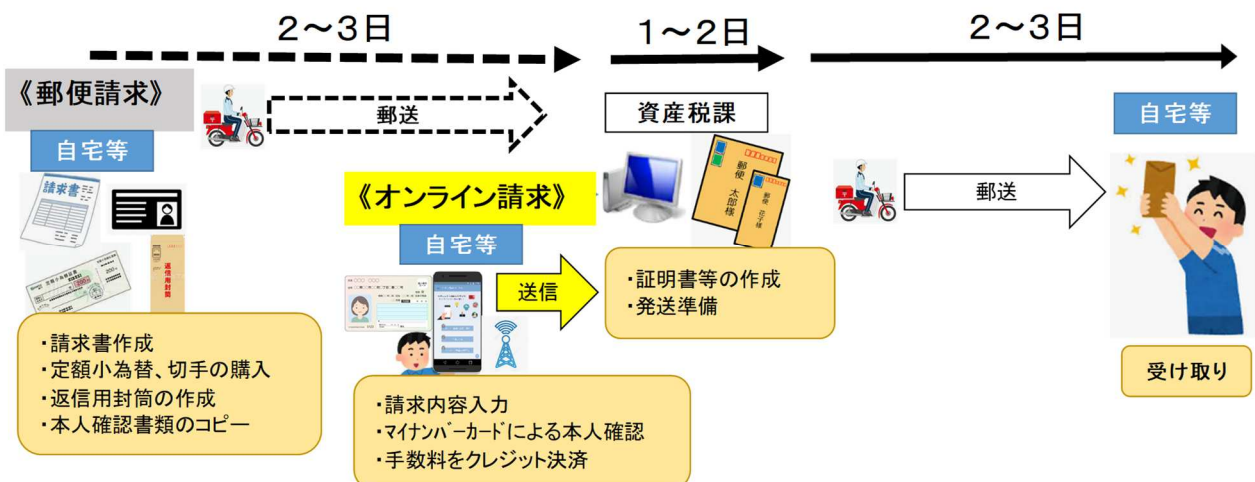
2～3日

1～2日

2～3日

《郵便請求》

郵送

資産税課

自宅等

自宅等

請求書

返信用封筒

《オンライン請求》

郵便
太郎様

郵便
花子様

郵送

自宅等

送信

・証明書等の作成
・発送準備

・請求書作成
・定額小為替、切手の購入
・返信用封筒の作成
・本人確認書類のコピー

受け取り

・請求内容入力
・マイナンバーカードによる本人確認
・手数料をクレジット決済